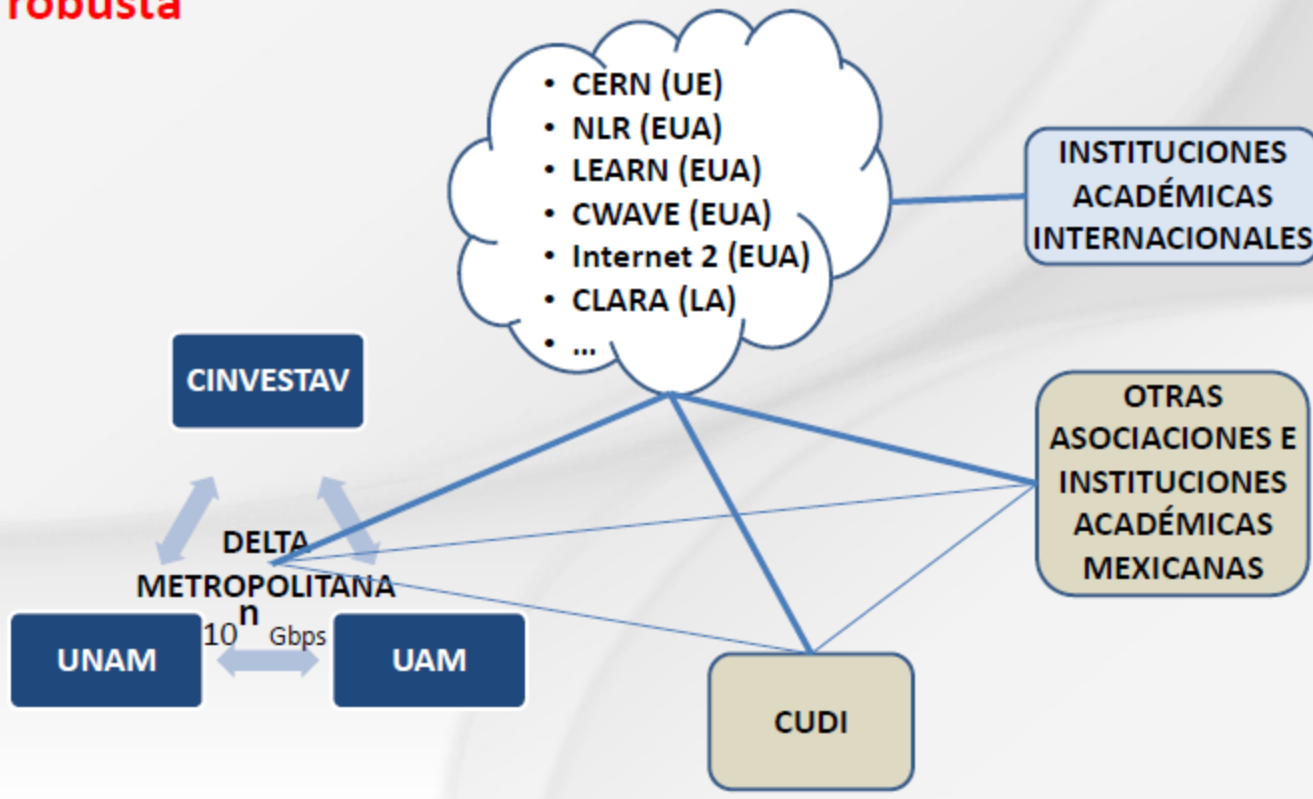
robusta

• CERN (UE)
• NLR (EUA)
• LEARN (EUA)
• CWAVE (EUA)
• Internet 2 (EUA)
• CLARA (LA)
• ...

INSTITUCIONES ACADÉMICAS INTERNACIONALES

CINVESTAV

OTRAS ASOCIACIONES E INSTITUCIONES ACADÉMICAS MEXICANAS

DELTA METROPOLITANA

$10^n$ Gbps

UNAM

UAM

CUDI